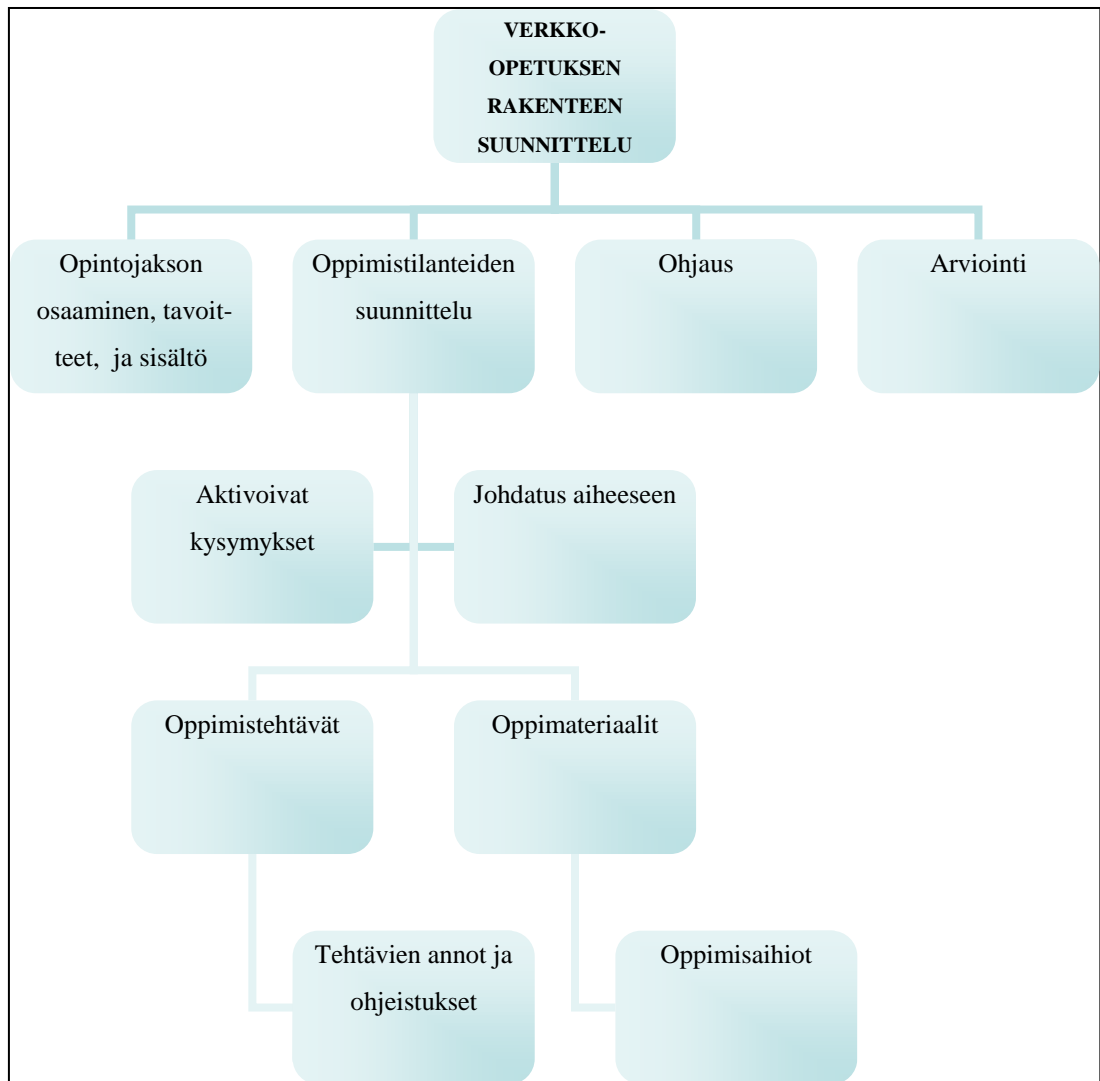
VERKKO-OPETUKSEN RAKENTEEN SUUNNITTELU

Opintojakson osaaminen, tavoitteet, ja sisältö

Oppimistilanteiden suunnittelu

Ohjaus

Arviointi

Aktivoivat kysymykset

Johdatus aiheeseen

Oppimistehtävät

Oppimateriaalit

Tehtävien annot ja ohjeistukset

Oppimisaihiot